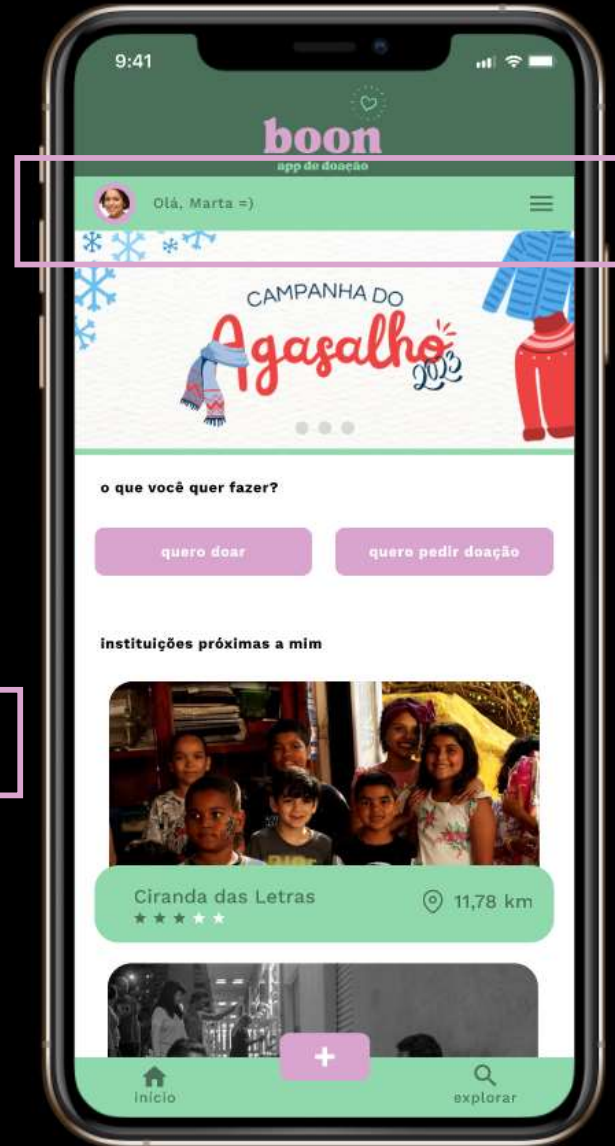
9:41

boon
app de doação

Olá, Marta =)

CAMPANHA DO
Agasalho
2023

o que você quer fazer?

quero doar

quero pedir doação

instituições próximas a mim

Ciranda das Letras

11,78 km

+

início

explorar